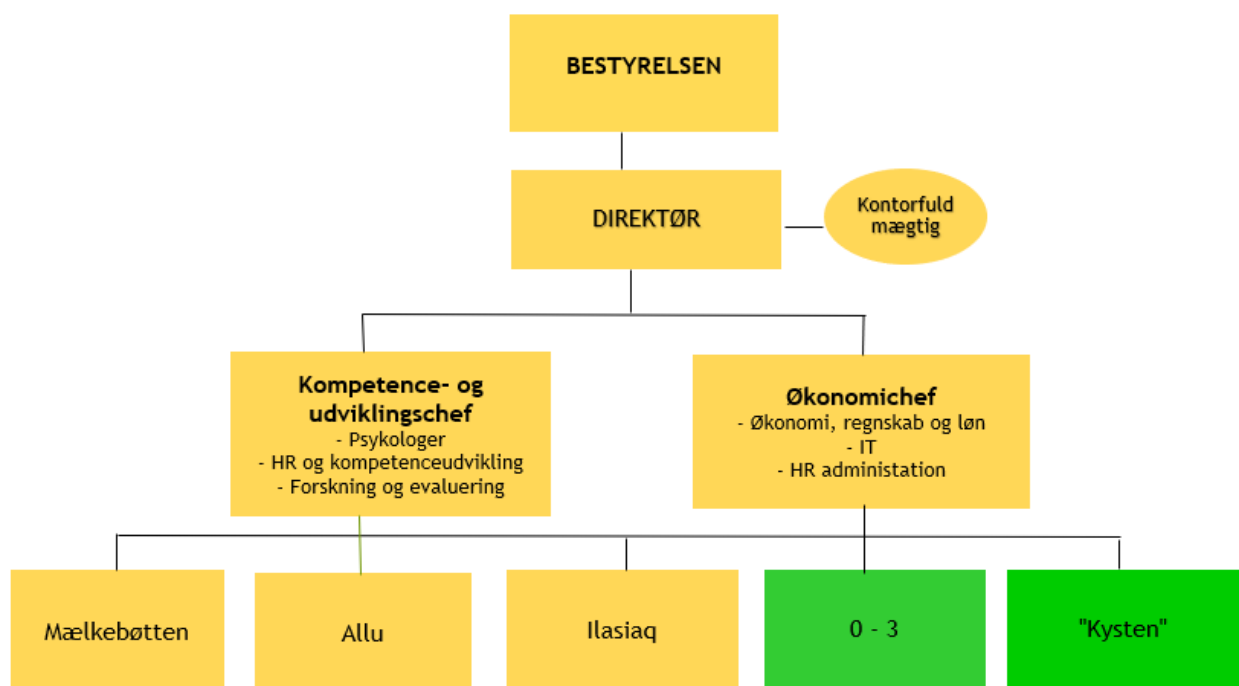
BESTYRELSEN

DIREKTØR

Kontorfuld mægtig

Kompetence- og udviklingschef
- Psykologer
- HR og kompetenceudvikling
- Forskning og evaluering

Økonomichef
- Økonomi, regnskab og løn
- IT
- HR administation

Mælkebøtten

Allu

Ilasiaq

0 - 3

"Kysten"